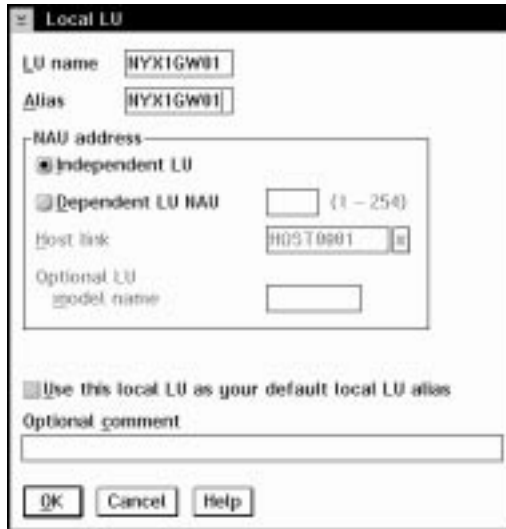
Local LU

LU name NYX1GW01

Alias NYX1GW01

NAU address

Independent LU

Dependent LU NAU (1 – 254)

Host link HOST0001

Optional LU model name

Use this local LU as your default local LU alias

Optional comment

OK Cancel Help